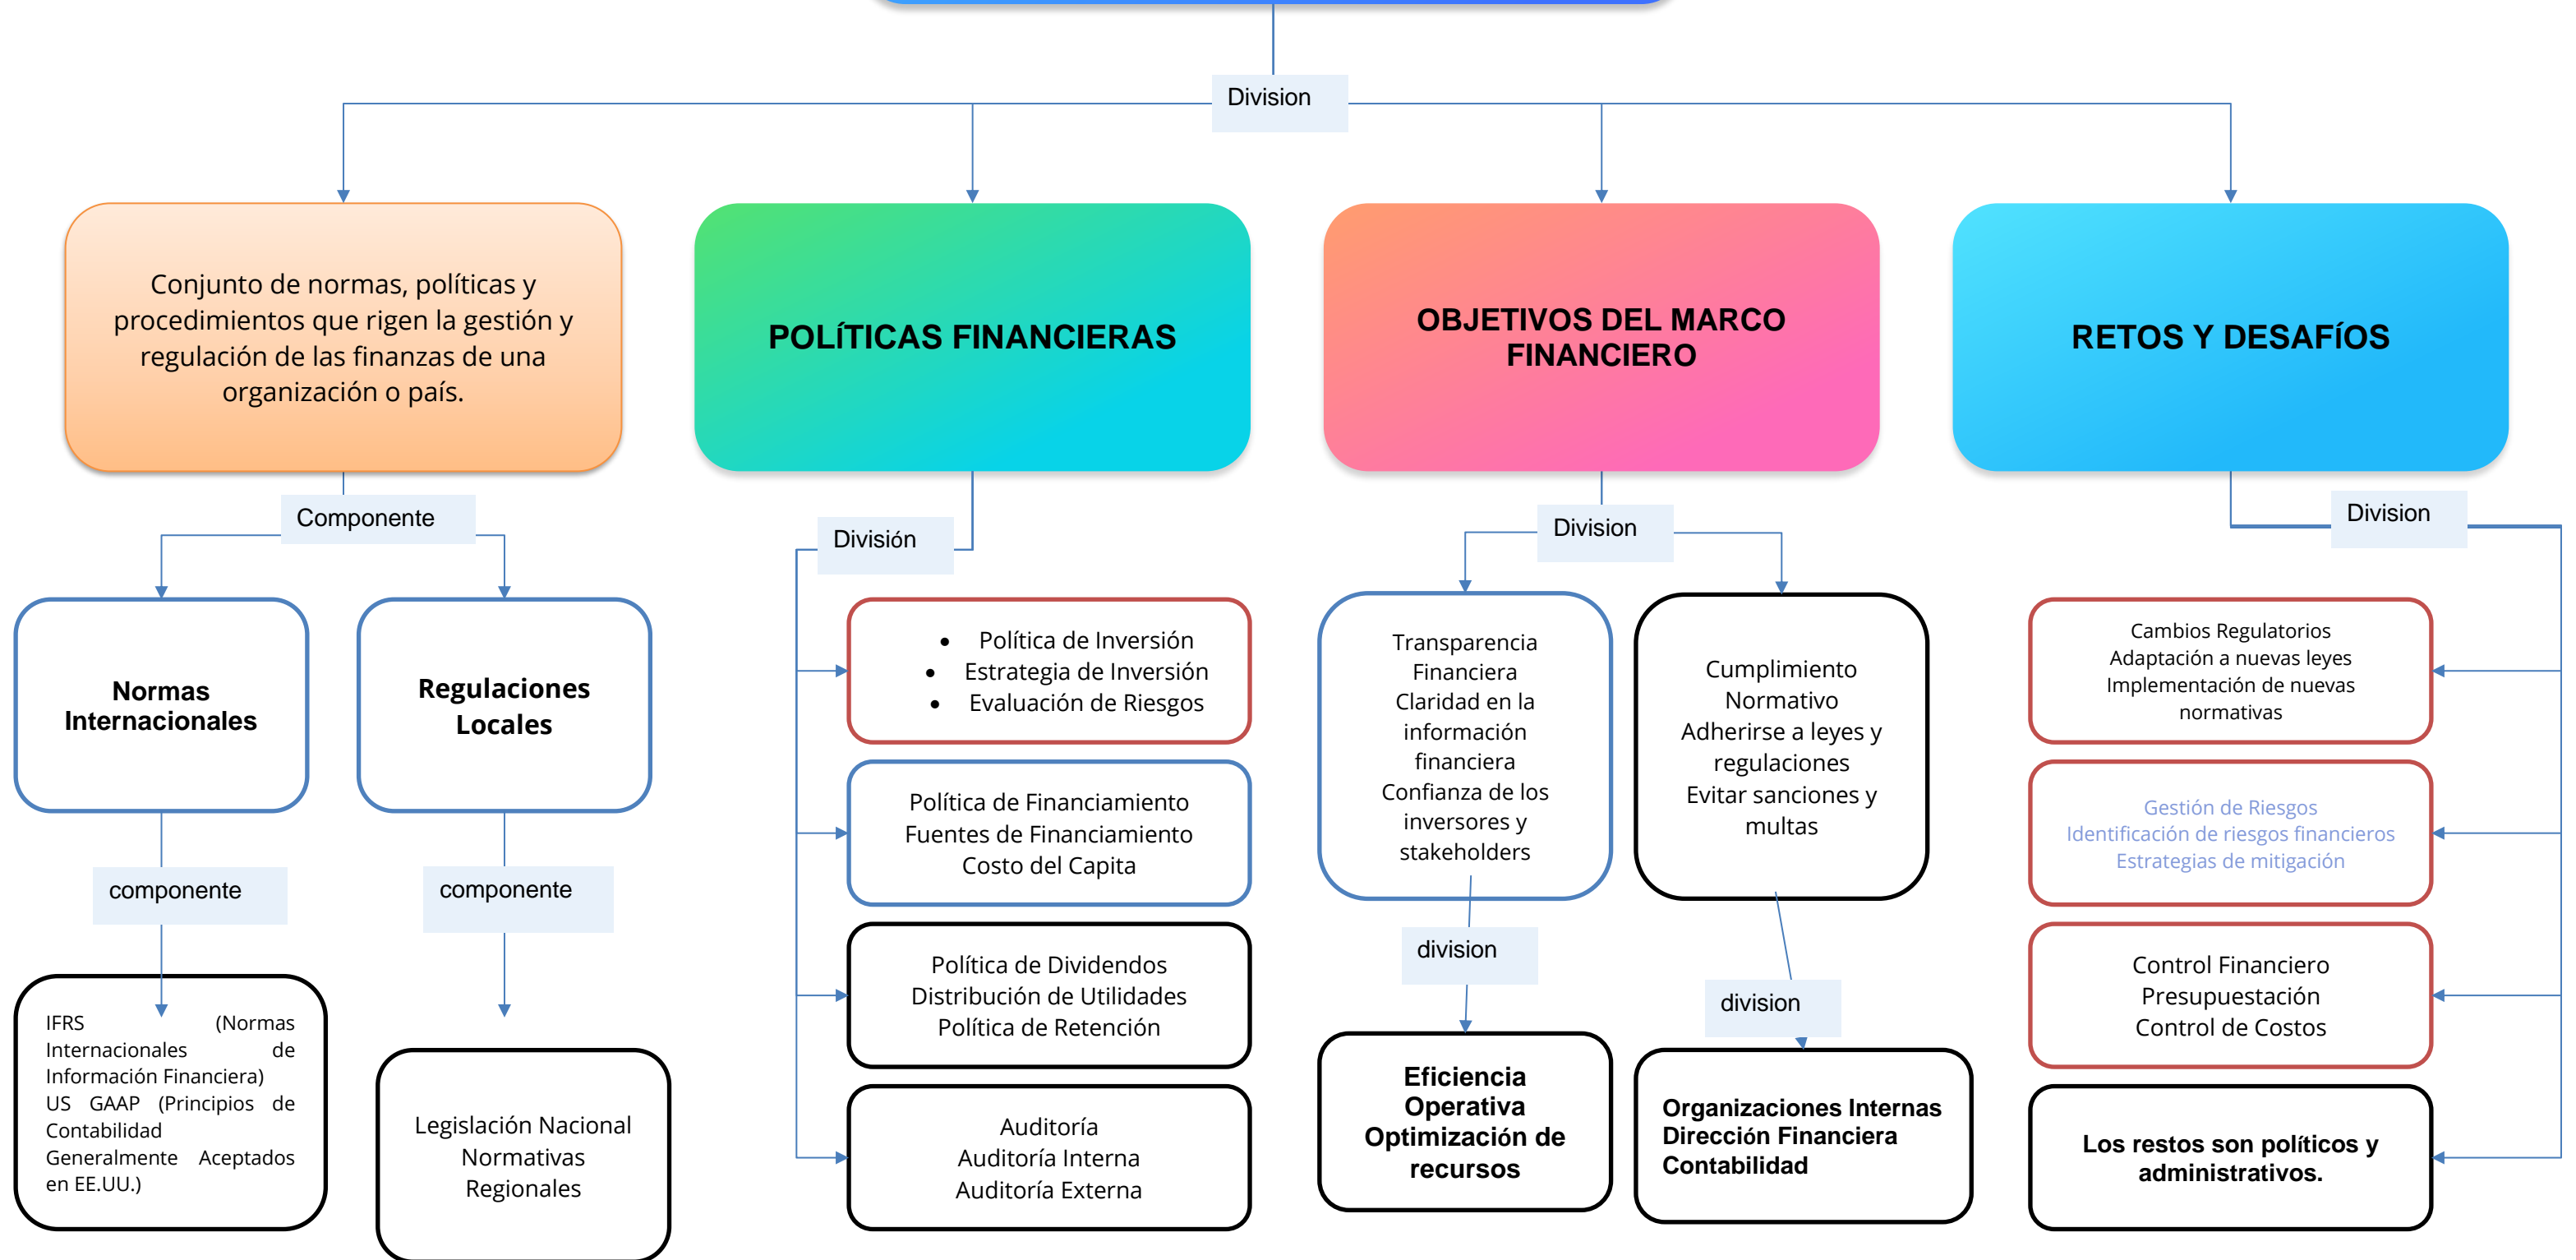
Division

Conjunto de normas, políticas y procedimientos que rigen la gestión y regulación de las finanzas de una organización o país.

POLÍTICAS FINANCIERAS

OBJETIVOS DEL MARCO FINANCIERO

RETOS Y DESAFÍOS

Componente

Normas Internacionales

Regulaciones Locales

componente

componente

IFRS (Normas Internacionales de Información Financiera) US GAAP (Principios de Contabilidad Generalmente Aceptados en EE.UU.)

Legislación Nacional
Normativas
Regionales

División

- Política de Inversión
- Estrategia de Inversión
- Evaluación de Riesgos

Política de Financiamiento
Fuentes de Financiamiento
Costo del Capita

Política de Dividendos
Distribución de Utilidades
Política de Retención

Auditoría
Auditoría Interna
Auditoría Externa

Division

Transparencia Financiera
Claridad en la información financiera
Confianza de los inversores y stakeholders

Cumplimiento Normativo
Adherirse a leyes y regulaciones
Evitar sanciones y multas

division

division

Eficiencia Operativa
Optimización de recursos

Organizaciones Internas
Dirección Financiera
Contabilidad

Division

Cambios Regulatorios
Adaptación a nuevas leyes
Implementación de nuevas normativas

Gestión de Riesgos
Identificación de riesgos financieros
Estrategias de mitigación

Control Financiero
Presupuestación
Control de Costos

Los restos son políticos y administrativos.